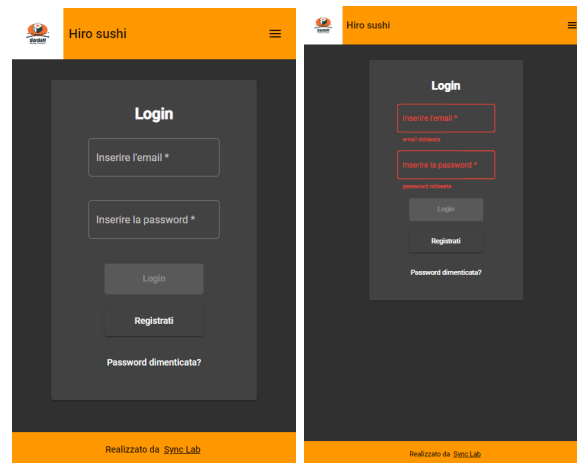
Hiro sushi

Login

Inserire l'email *

Inserire la password *

Login

Registrati

Password dimenticata?

Realizzato da Sync Lab

Hiro sushi

Login

Inserire l'email *

email richiesta

Inserire la password *

password richiesta

Login

Registrati

Password dimenticata?

Realizzato da Sync Lab